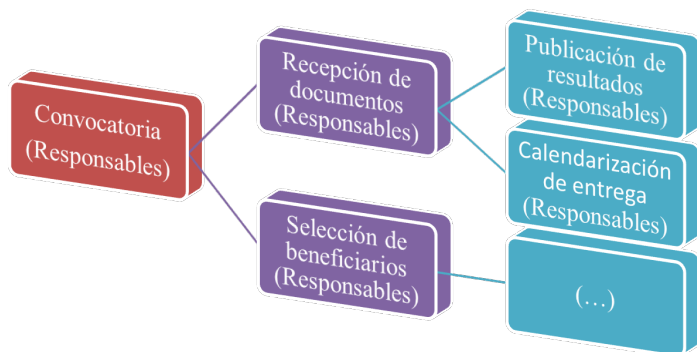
Convocatoria
(Responsables)

Recepción de documentos
(Responsables)

Selección de beneficiarios
(Responsables)

Publicación de resultados
(Responsables)

Calendarización de entrega
(Responsables)

(…)